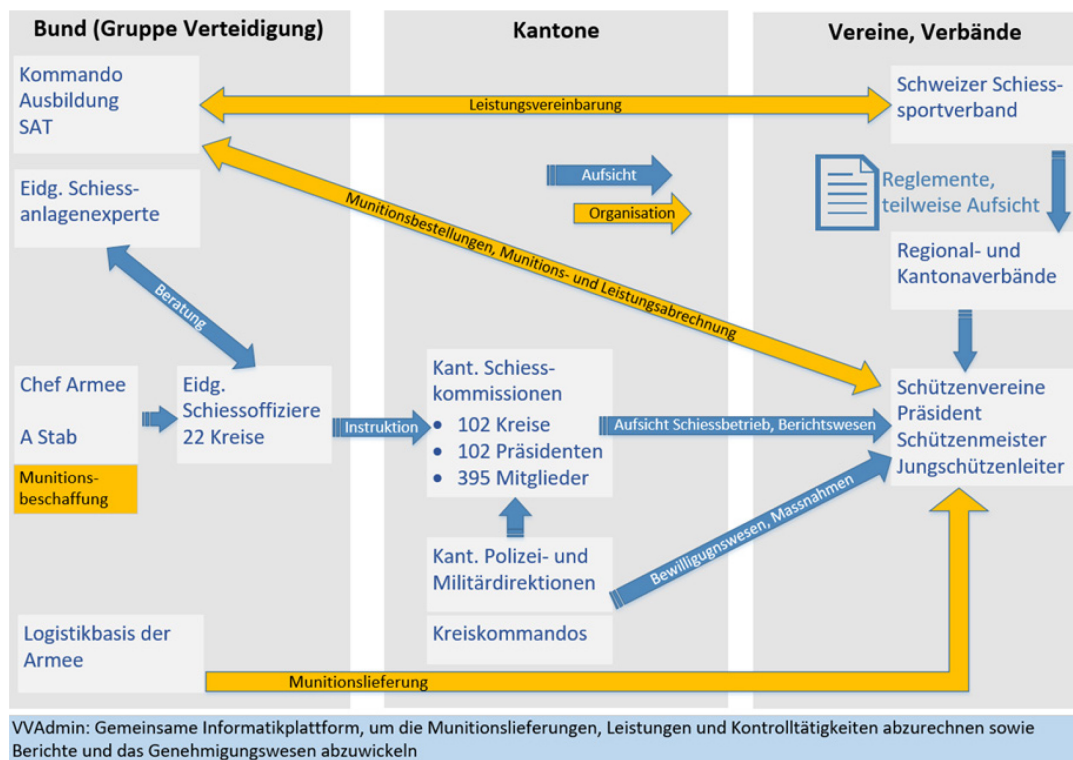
Bund (Gruppe Verteidigung)

Kantone

Vereine, Verbände

Kommando Ausbildung SAT

Leistungsvereinbarung

Schweizer Schiesssportverband

Aufsicht

Organisation

Eidg. Schiessanlagenexperte

Munitionsbestellungen, Munitions- und Leistungsabrechnung

Reglemente, teilweise Aufsicht

Regional- und Kantonaverbände

Beratung

Chef Armee

A Stab

Munitionsbeschaffung

Eidg. Schiessoffiziere 22 Kreise

Instruktion

Kant. Schiesskommissionen
• 102 Kreise
• 102 Präsidenten
• 395 Mitglieder

Aufsicht Schiessbetrieb, Berichtswesen

Schützenvereine Präsident Schützenmeister Jungschützenleiter

Bewilligungswesen, Massnahmen

Kant. Polizei- und Militärdirektionen

Kreiskommandos

Logistikbasis der Armee

Munitionslieferung

VVAdmin: Gemeinsame Informatikplattform, um die Munitionslieferungen, Leistungen und Kontrolltätigkeiten abzurechnen sowie Berichte und das Genehmigungswesen abzuwickeln